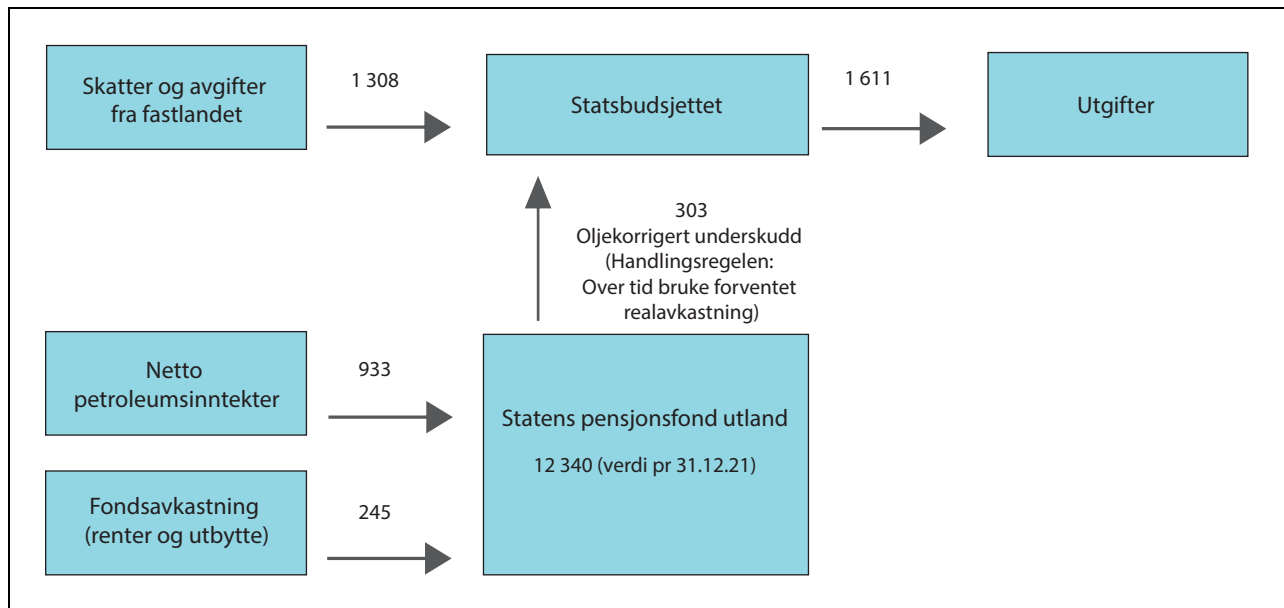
Skatter og avgifter fra fastlandet

1 308

Statsbudsjettet

1 611

Utgifter

303
Oljekorrigert underskudd
(Handlingsregelen:
Over tid bruke forventet
realavkastning)

Netto petroleumsinntekter

933

Statens pensjonsfond utland

12 340 (verdi pr 31.12.21)

Fondsavkastning (renter og utbytte)

245